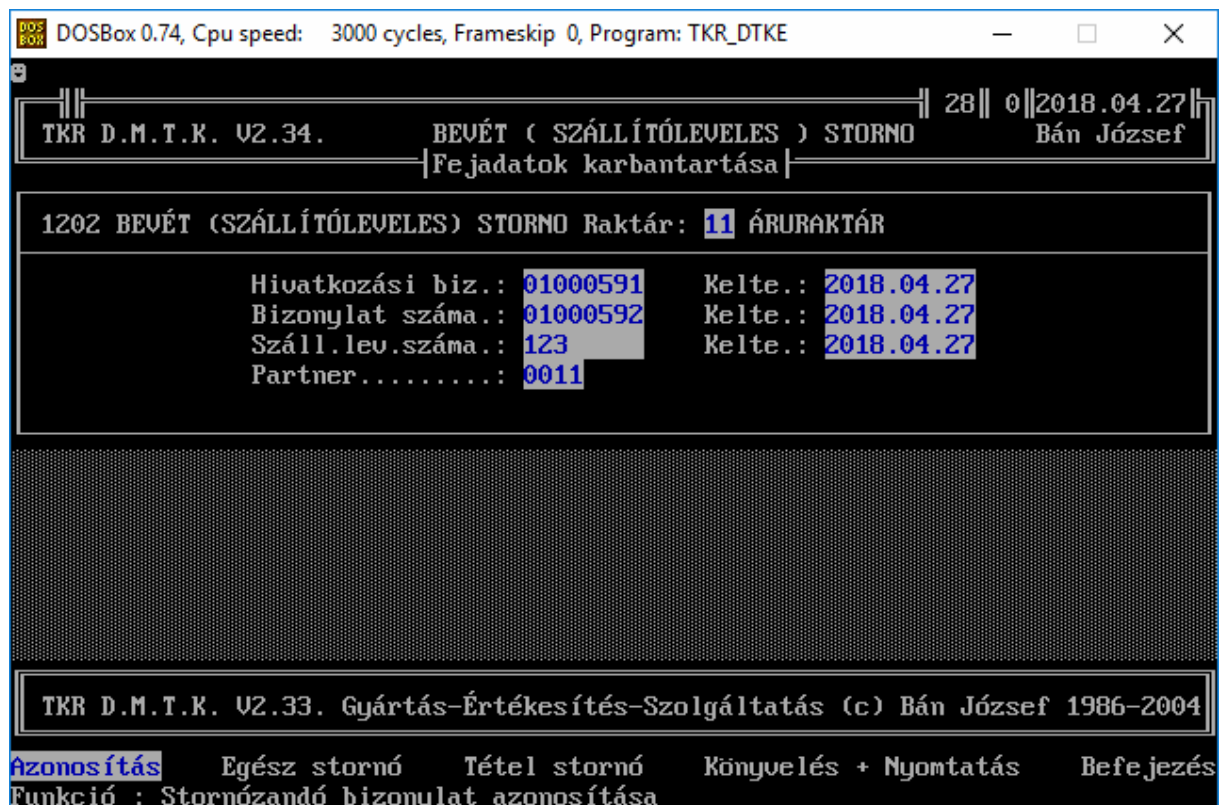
DOSBox 0.74, Cpu speed: 3000 cycles, Frameskip 0, Program: TKR_DTKE

28 0 2018.04.27

TKR D.M.T.K. V2.34. BEVÉT ( SZÁLLÍTÓLEVELES ) STORNO Bán József

Fejadatok karbantartása

1202 BEVÉT (SZÁLLÍTÓLEVELES) STORNO Raktár: 11 ÁRURAKTÁR

Hivatkozási biz.: 01000591 Kelte.: 2018.04.27
Bizonylat száma.: 01000592 Kelte.: 2018.04.27
Száll.lev.száma.: 123 Kelte.: 2018.04.27
Partner.........: 0011

TKR D.M.T.K. V2.33. Gyártás-Értékesítés-Szolgáltatás (c) Bán József 1986-2004

Azonosítás Egész stornó Tétel stornó Könyvelés + Nyomtatás Befejezés
Funkció : Stornózandó bizonylat azonosítása